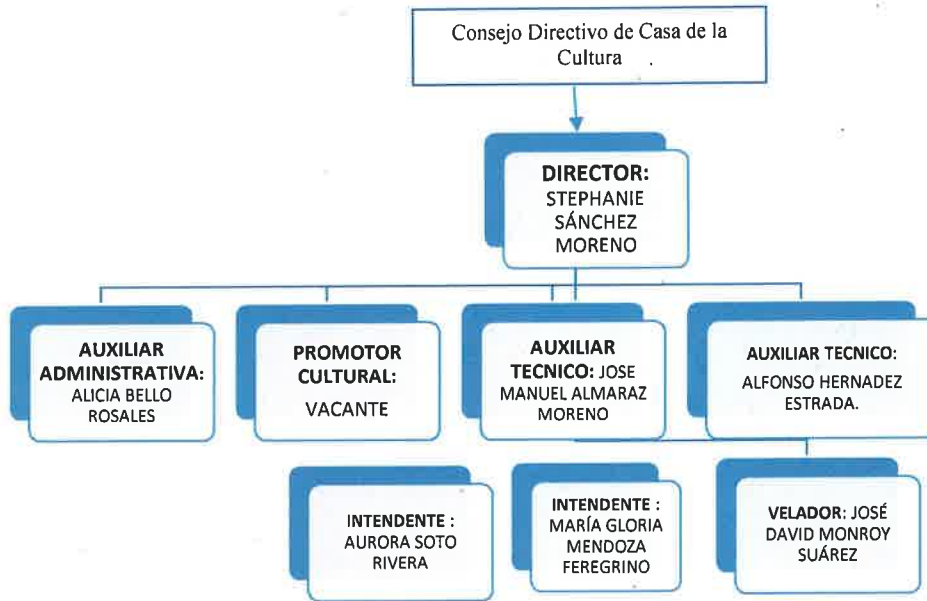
Consejo Directivo de Casa de la Cultura

DIRECTOR: STEPHANIE SÁNCHEZ MORENO

AUXILIAR ADMINISTRATIVA: ALICIA BELLO ROSALES

PROMOTOR CULTURAL: VACANTE

AUXILIAR TECNICO: JOSE MANUEL ALMARAZ MORENO

AUXILIAR TECNICO: ALFONSO HERNADEZ ESTRADA.

INTENDENTE : AURORA SOTO RIVERA

INTENDENTE : MARÍA GLORIA MENDOZA FEREGRINO

VELADOR: JOSÉ DAVID MONROY SUÁREZ